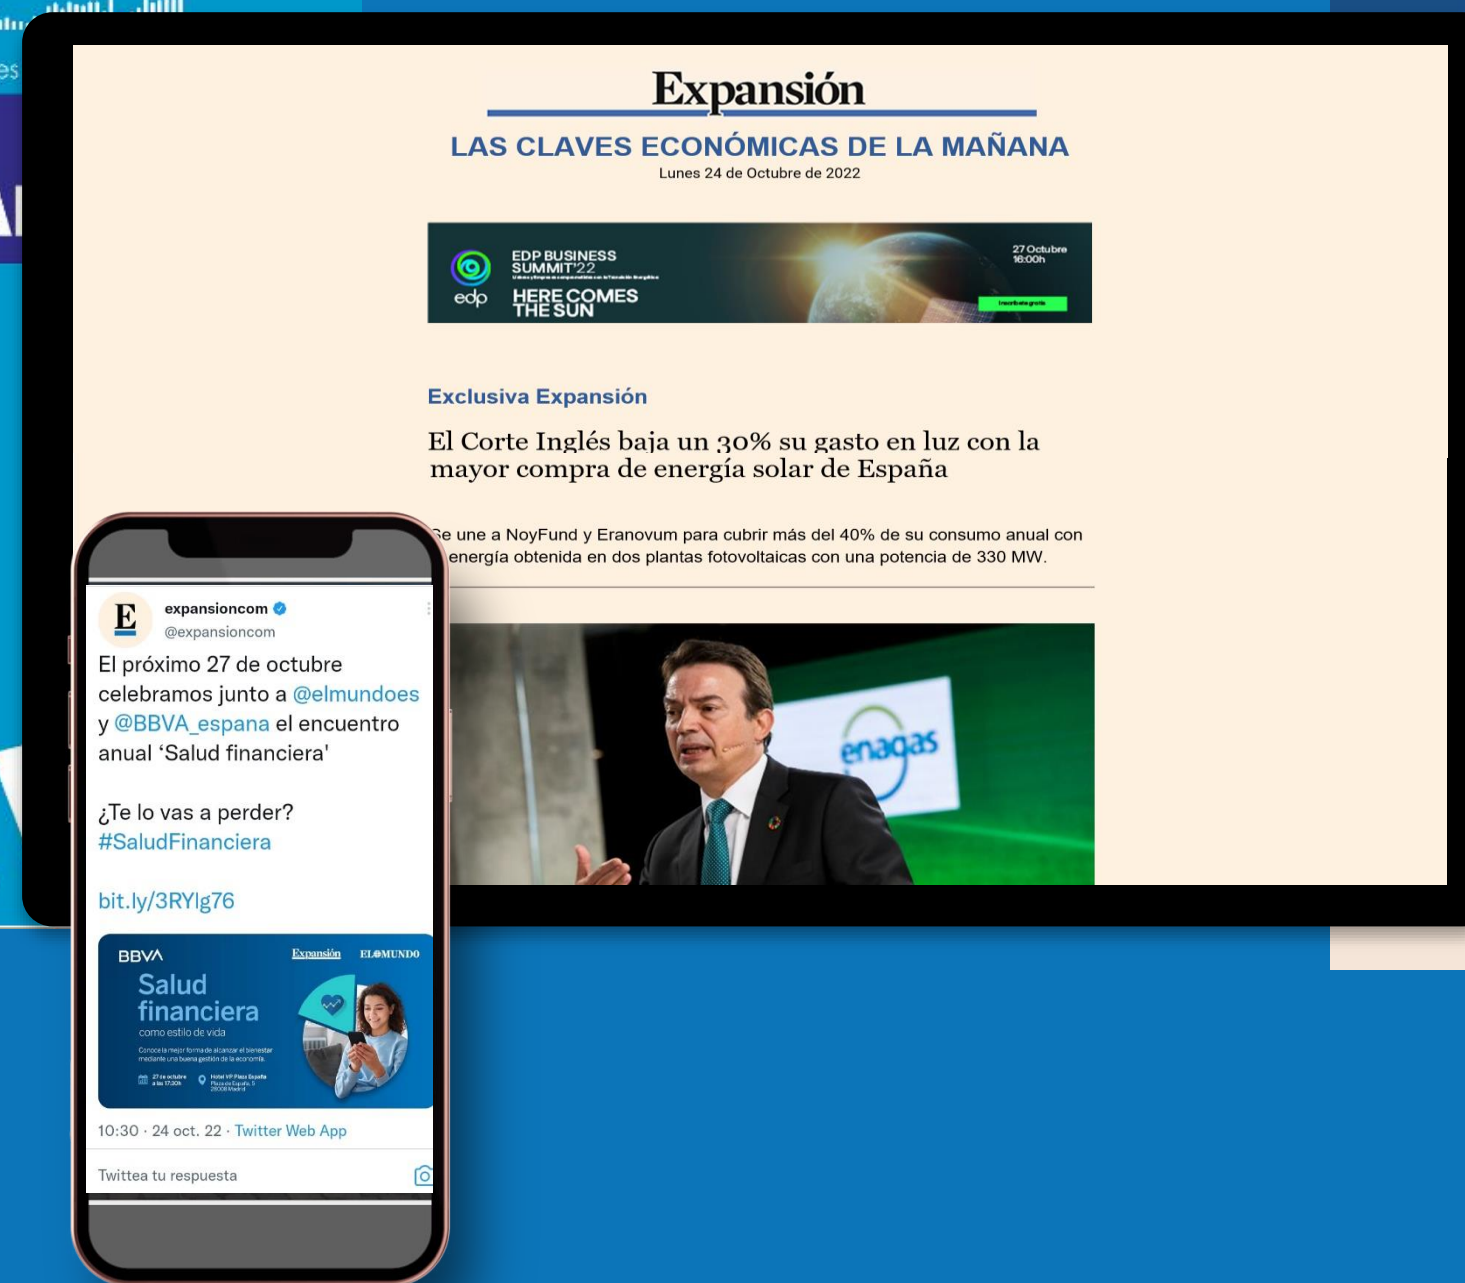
Expansión

LAS CLAVES ECONÓMICAS DE LA MAÑANA
Lunes 24 de Octubre de 2022

EDP BUSINESS SUMMIT'22
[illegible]
edp
HERE COMES THE SUN
27 Octubre 16:00h
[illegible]

Exclusiva Expansión

El Corte Inglés baja un 30% su gasto en luz con la mayor compra de energía solar de España

Se une a NoyFund y Eranovum para cubrir más del 40% de su consumo anual con energía obtenida en dos plantas fotovoltaicas con una potencia de 330 MW.

enagas

E
expansioncom
@expansioncom
El próximo 27 de octubre celebramos junto a @elmundoes y @BBVA_espana el encuentro anual 'Salud financiera'

¿Te lo vas a perder? #SaludFinanciera

bit.ly/3RYlg76

BBVA
Expansión
EL MUNDO
Salud financiera
como estilo de vida
Conoce la mejor forma de alcanzar el bienestar mediante una buena gestión de la economía.
27 de octubre a las 17:30h
Hotel VP Plaza España
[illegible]

10:30 · 24 oct. 22 · Twitter Web App

Twittea tu respuesta